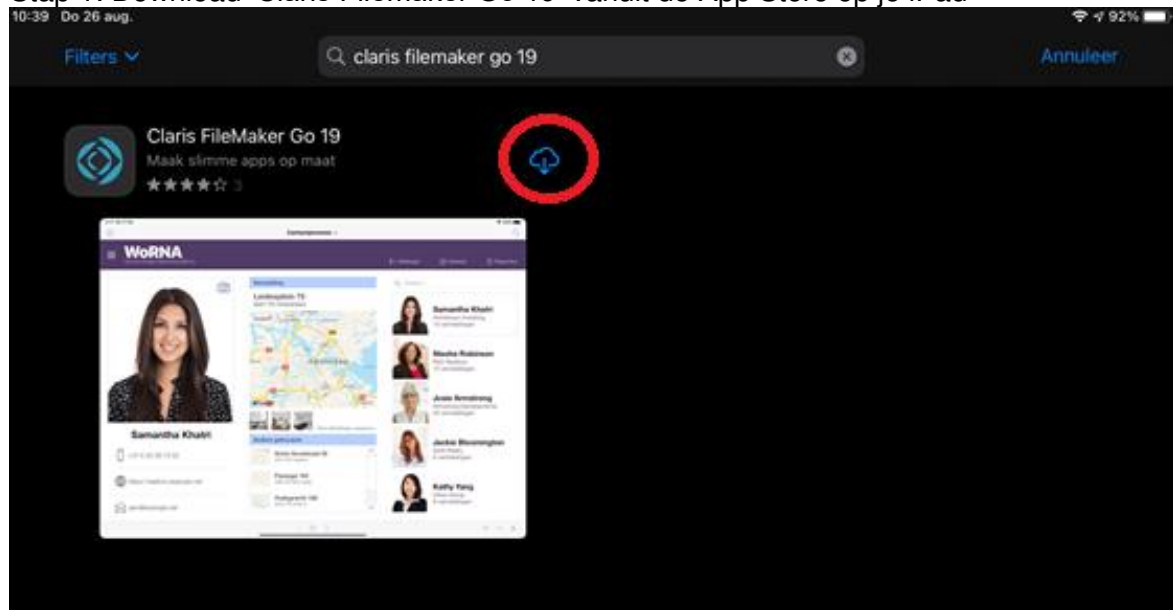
Stap 1: Download "Claris FileMaker Go 19" vanuit de App Store op je iPad

10:39 Do 26 aug.

92%

Filters

claris filemaker go 19

Annuleer

Claris FileMaker Go 19

Maak slimme apps op maat

★★★★☆ 3

WoRNA

Landsruption 73

Samantha Khatri

Samantha Khatri

Masha Robinson

Josie Armstrong

Jackie Bloomington

Kathy Yang